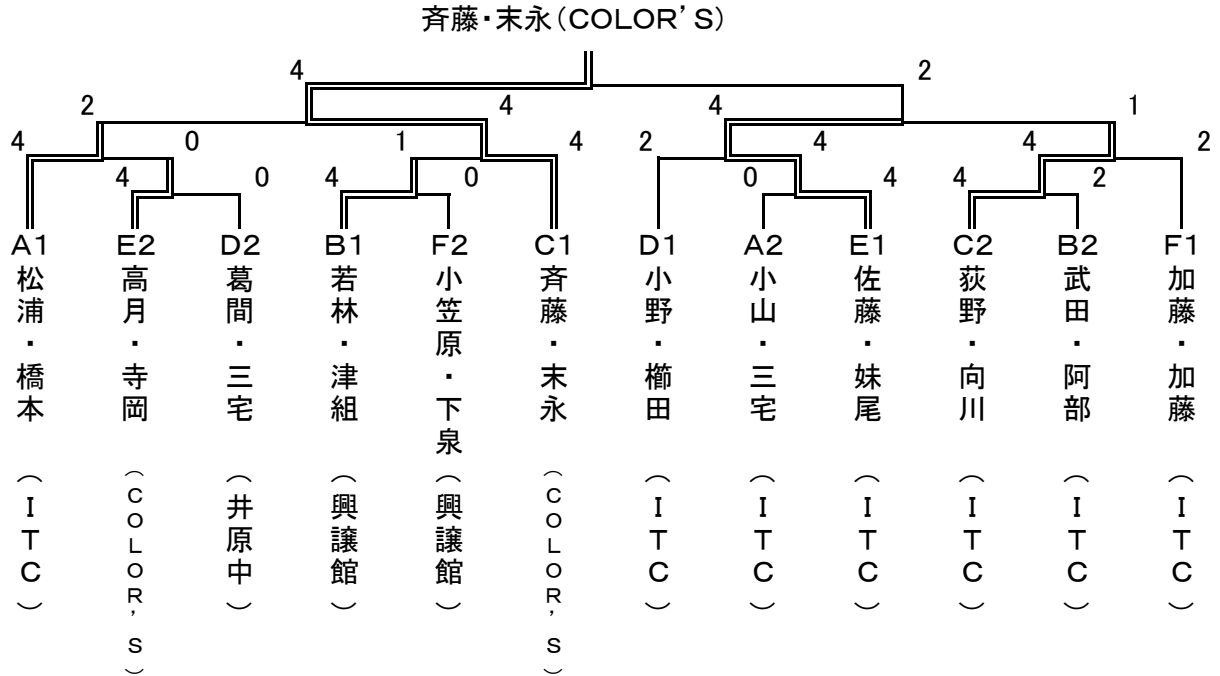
斉藤・末永(COLOR'S)

4 2
2 4 4 1
4 0 1 4 2 4 4 2
4 0 4 0 0 4 4 2

A1 松浦・橋本(ITC)
E2 高月・寺岡(COLOR'S)
D2 葛間・三宅(井原中)
B1 若林・津組(興譲館)
F2 小笠原・下泉(興譲館)
C1 斉藤・末永(COLOR'S)
D1 小野・櫛田(ITC)
A2 小山・三宅(ITC)
E1 佐藤・妹尾(ITC)
C2 荻野・向川(ITC)
B2 武田・阿部(ITC)
F1 加藤・加藤(ITC)